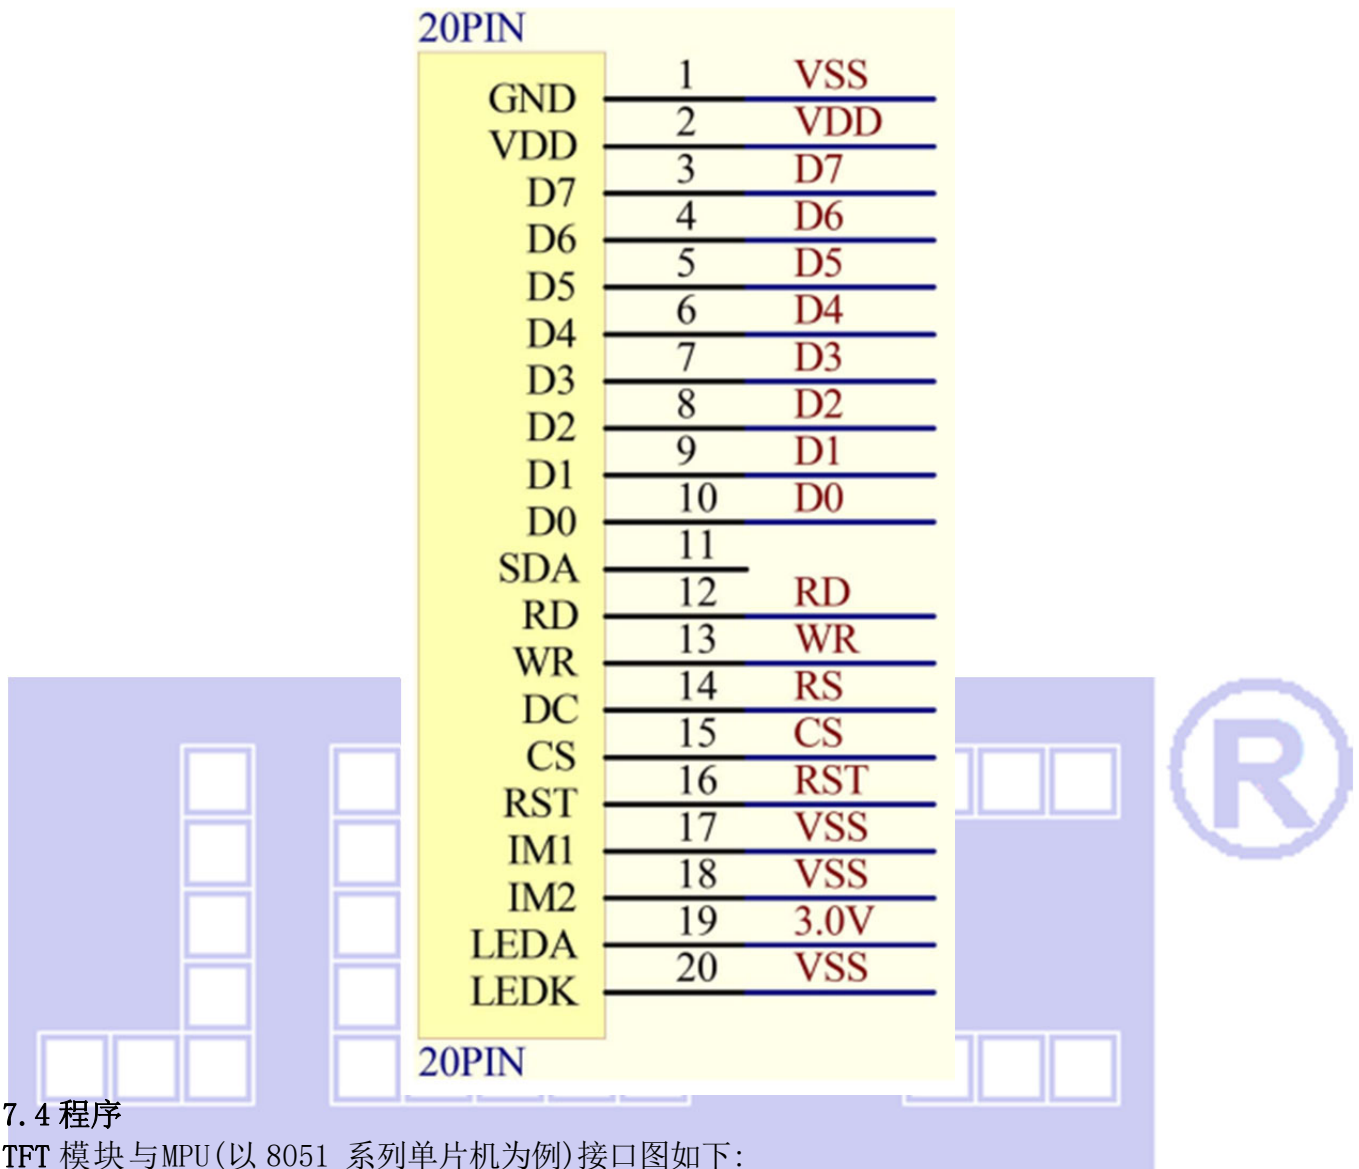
20PIN

| | | |
|---|---|---|
| GND | 1 | VSS |
| VDD | 2 | VDD |
| D7 | 3 | D7 |
| D6 | 4 | D6 |
| D5 | 5 | D5 |
| D4 | 6 | D4 |
| D3 | 7 | D3 |
| D2 | 8 | D2 |
| D1 | 9 | D1 |
| D0 | 10 | D0 |
| SDA | 11 | |
| RD | 12 | RD |
| WR | 13 | WR |
| DC | 14 | RS |
| CS | 15 | CS |
| RST | 16 | RST |
| IM1 | 17 | VSS |
| IM2 | 18 | VSS |
| LEDA | 19 | 3.0V |
| LEDK | 20 | VSS |

20PIN

7.4 程序
TFT 模块与MPU(以 8051 系列单片机为例)接口图如下: